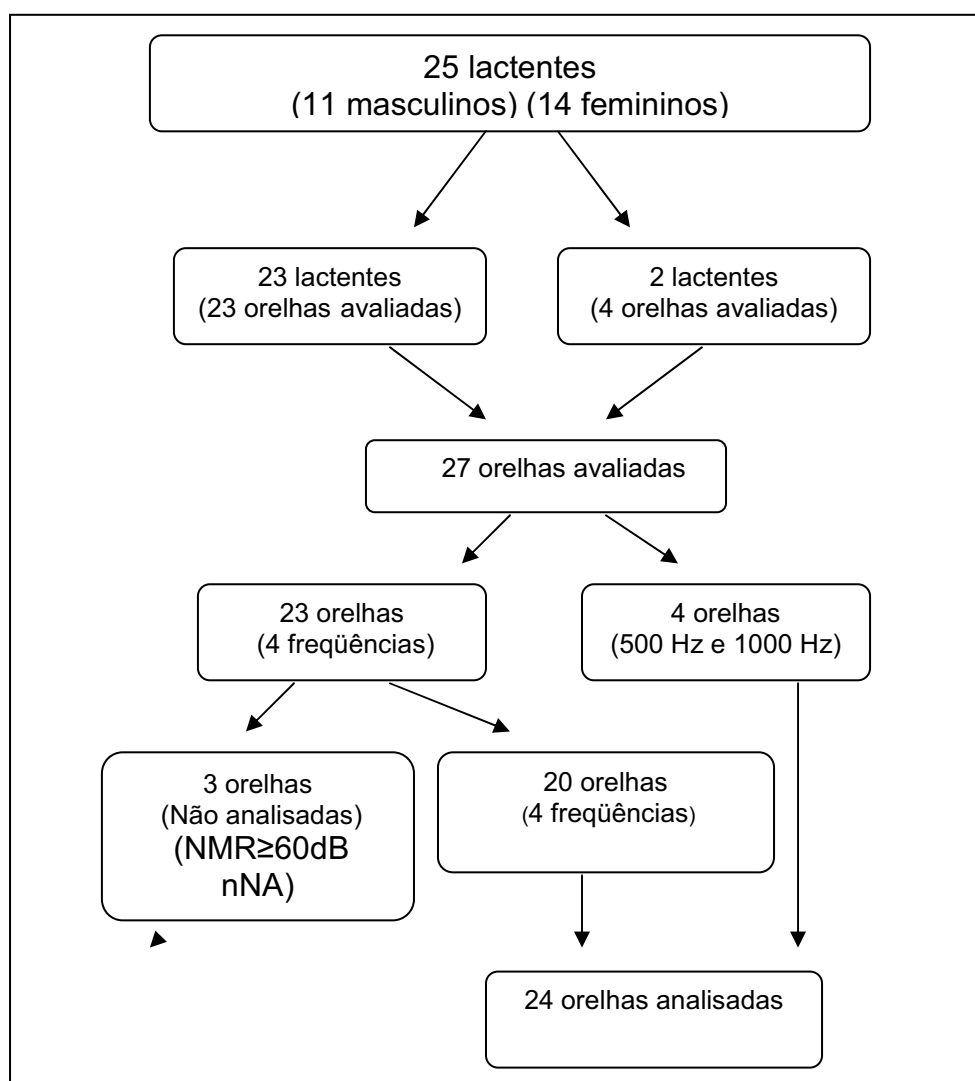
25 lactentes
(11 masculinos) (14 femininos)

23 lactentes
(23 orelhas avaliadas)

2 lactentes
(4 orelhas avaliadas)

27 orelhas avaliadas

23 orelhas
(4 freqüências)

4 orelhas
(500 Hz e 1000 Hz)

3 orelhas
(Não analisadas)
(NMR≥60dB nNA)

20 orelhas
(4 freqüências)

24 orelhas analisadas